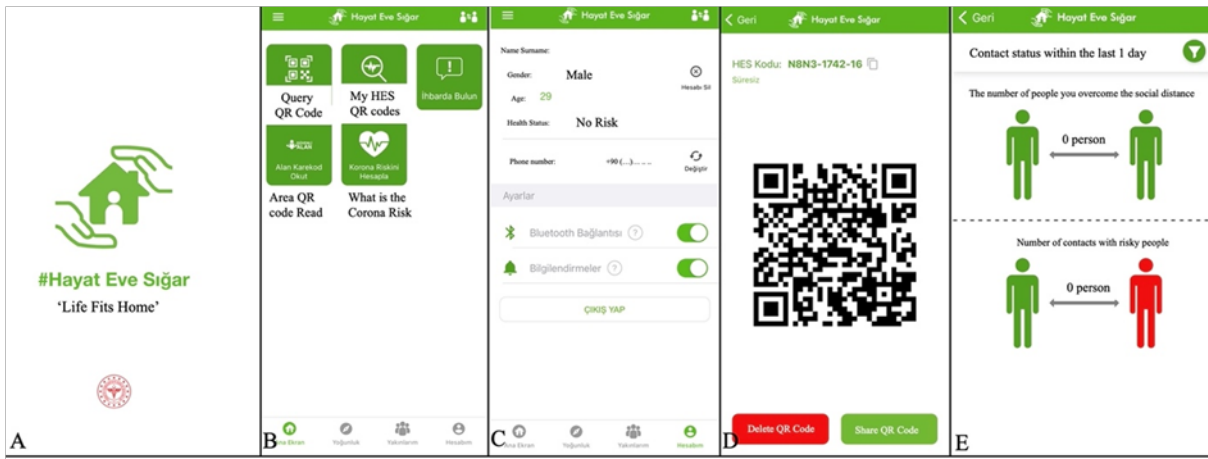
#Hayat Eve Sığar
'Life Fits Home'

A

Hayat Eve Sığar

Query QR Code

My HES QR codes

İhbarda Bulun

Alan Karekod Okut

Area QR code Read

Korona Riskini Hesapla

What is the Corona Risk

B

Ana Ekran

Yoğunluk

Yakınlarım

Hesabım

Hayat Eve Sığar

Name Surname:

Gender: Male

Hesabı Sil

Age: 29

Health Status: No Risk

Phone number: +90 (...)...

Değiştir

Ayarlar

Bluetooth Bağlantısı

Bilgilendirmeler

ÇIKIŞ YAP

C

Ana Ekran

Yoğunluk

Yakınlarım

Hesabım

Geri

Hayat Eve Sığar

HES Kodu: N8N3-1742-16

Süresiz

Delete QR Code

Share QR Code

D

Geri

Hayat Eve Sığar

Contact status within the last 1 day

The number of people you overcome the social distance

0 person

Number of contacts with risky people

0 person

E